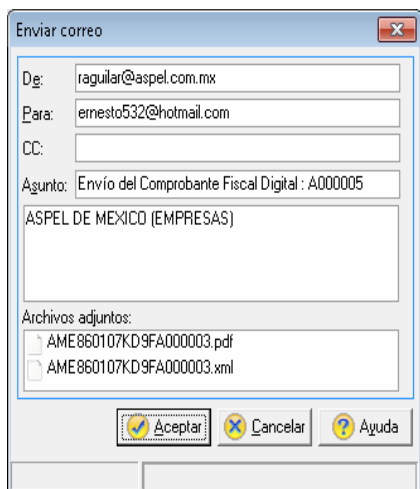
Enviar correo

De: raguilar@aspel.com.mx

Para: ernesto532@hotmail.com

CC:

Asunto: Envío del Comprobante Fiscal Digital : A000005

ASPEL DE MEXICO (EMPRESAS)

Archivos adjuntos:

AME860107KD9FA000003.pdf

AME860107KD9FA000003.xml

Aceptar Cancelar Ayuda